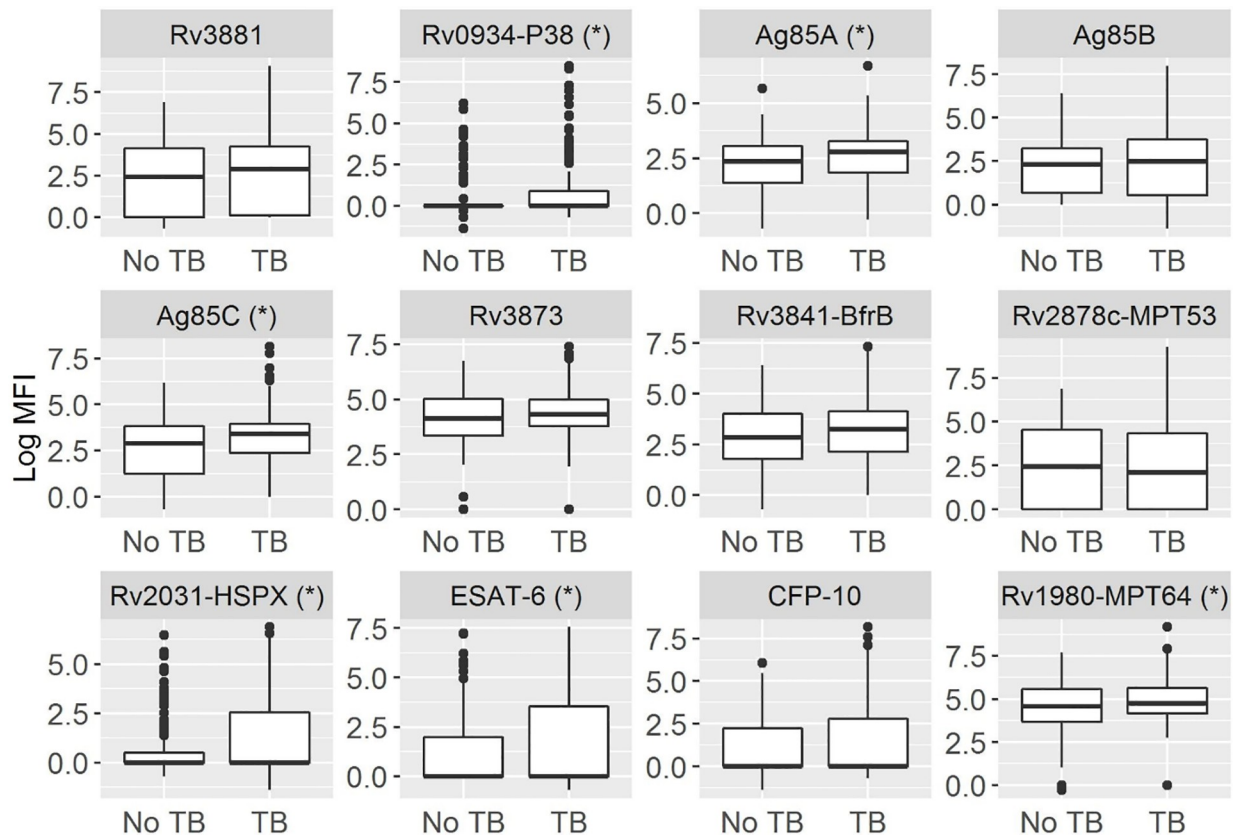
Rv3881
7.5
5.0
2.5
0.0
No TB TB

Rv0934-P38 (*)
7.5
5.0
2.5
0.0
No TB TB

Ag85A (*)
5.0
2.5
0.0
No TB TB

Ag85B
7.5
5.0
2.5
0.0
No TB TB

Log MFI

Ag85C (*)
7.5
5.0
2.5
0.0
No TB TB

Rv3873
7.5
5.0
2.5
0.0
No TB TB

Rv3841-BfrB
7.5
5.0
2.5
0.0
No TB TB

Rv2878c-MPT53
7.5
5.0
2.5
0.0
No TB TB

Rv2031-HSPX (*)
5.0
2.5
0.0
No TB TB

ESAT-6 (*)
7.5
5.0
2.5
0.0
No TB TB

CFP-10
7.5
5.0
2.5
0.0
No TB TB

Rv1980-MPT64 (*)
7.5
5.0
2.5
0.0
No TB TB